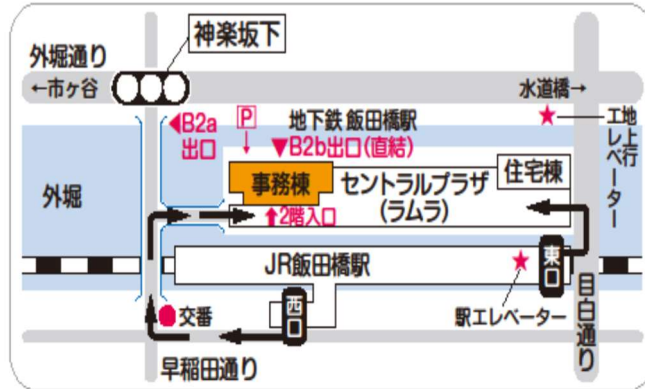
神楽坂下
外堀通り
←市ヶ谷
水道橋→
P
地下鉄 飯田橋駅
◀B2a出口
▼B2b出口(直結)
工地上行レベーター
事務棟
セントラルプラザ(ラムラ)
住宅棟
外堀
↑2階入口
JR飯田橋駅
東口
西口
交番
駅エレベーター
目白通り
早稲田通り